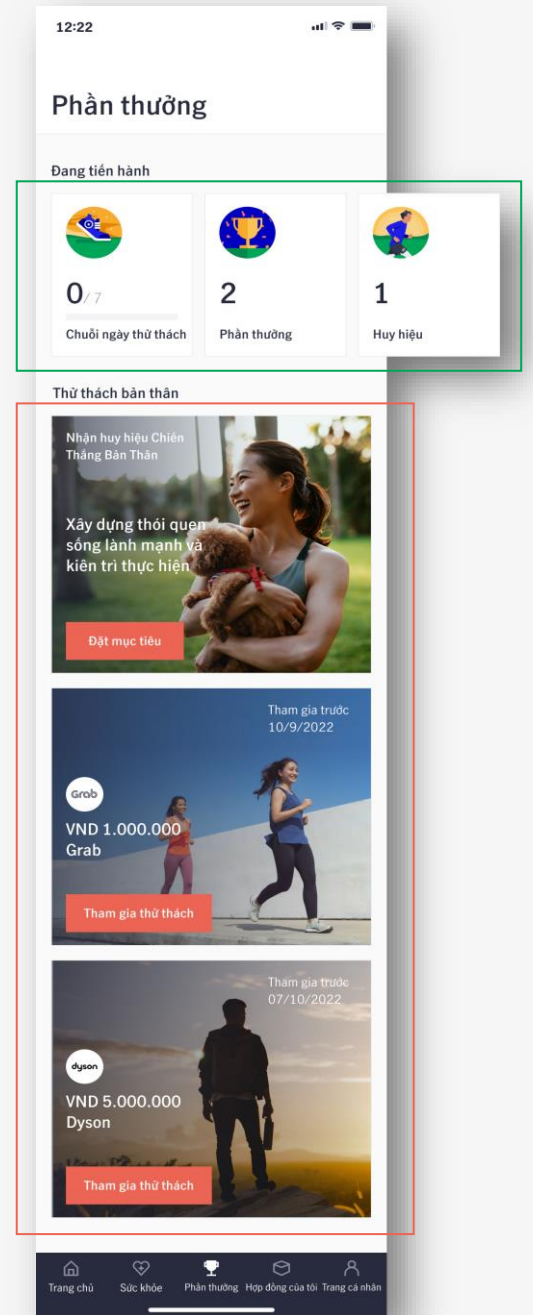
12:22

Phần thưởng

Đang tiến hành

0/7
Chuỗi ngày thử thách

2
Phần thưởng

1
Huy hiệu

Thử thách bản thân

Nhận huy hiệu Chiến Thắng Bản Thân

Xây dựng thói quen sống lành mạnh và kiên trì thực hiện

Đặt mục tiêu

Tham gia trước 10/9/2022

Grab

VND 1.000.000
Grab

Tham gia thử thách

Tham gia trước 07/10/2022

dyson

VND 5.000.000
Dyson

Tham gia thử thách

Trang chủ
Sức khỏe
Phần thưởng
Hợp đồng của tôi
Trang cá nhân